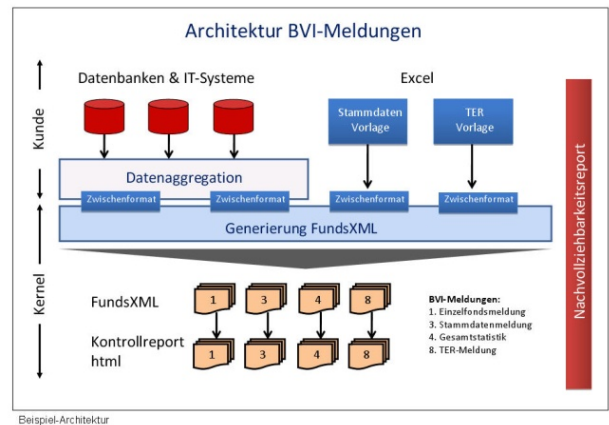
Architektur BVI-Meldungen

Kunde

Datenbanken & IT-Systeme

Excel

Stammdaten Vorlage

TER Vorlage

Datenaggregation

Zwischenformat

Zwischenformat

Zwischenformat

Zwischenformat

Generierung FundsXML

Kernel

FundsXML

1

3

4

8

Kontrollreport html

1

3

4

8

BVI-Meldungen:
1. Einzelfondsmeldung
3. Stammdatenmeldung
4. Gesamtstatistik
8. TER-Meldung

Nachvollziehbarkeitsreport

Beispiel-Architektur